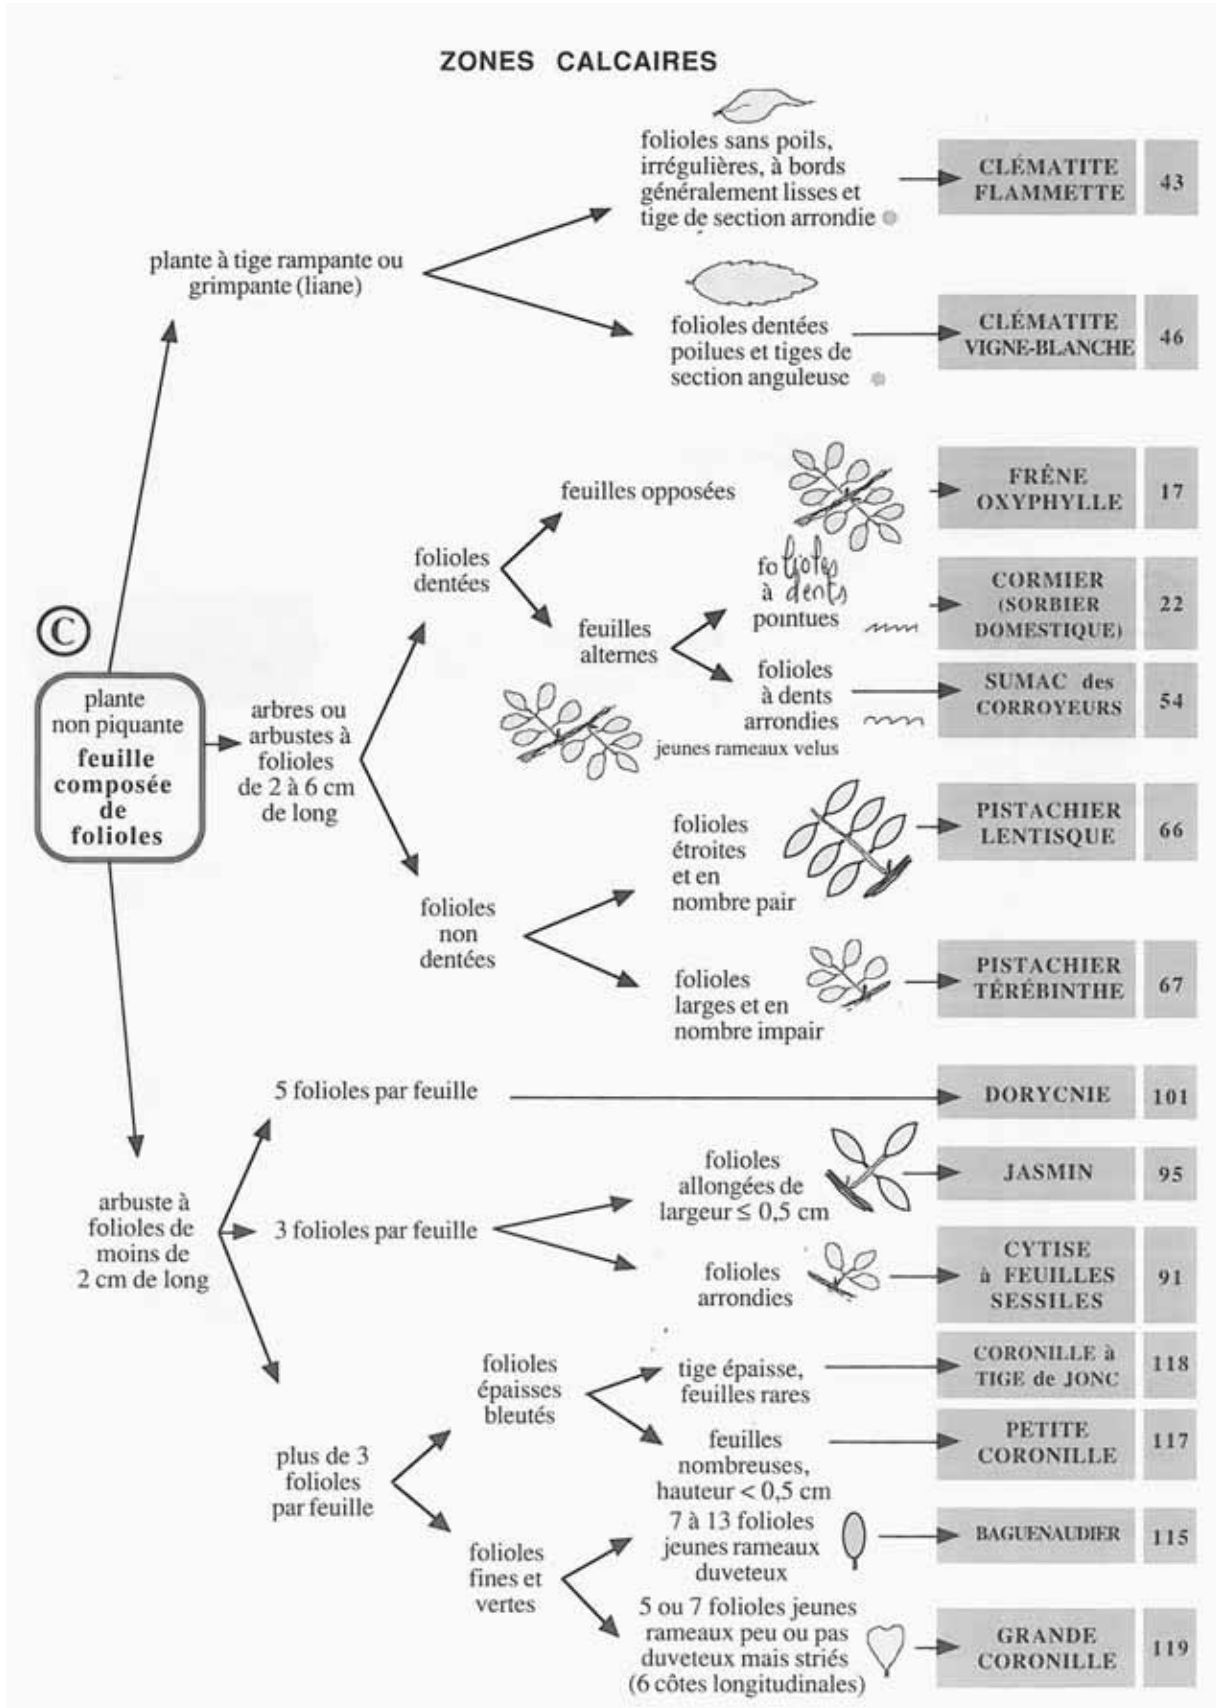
ZONES CALCAIRES

C

plante non piquante feuille composée de folioles

plante à tige rampante ou grimpante (liane)

folioles sans poils, irrégulières, à bords généralement lisses et tige de section arrondie

CLÉMATITE FLAMMETTE | 43

folioles dentées poilues et tiges de section anguleuse

CLÉMATITE VIGNE-BLANCHE | 46

arbres ou arbustes à folioles de 2 à 6 cm de long

folioles dentées

feuilles opposées

FRÊNE OXYPHYLLE | 17

feuilles alternes

folioles à dents pointues

CORMIER (SORBIER DOMESTIQUE) | 22

folioles à dents arrondies jeunes rameaux velus

SUMAC des CORROYEURS | 54

folioles non dentées

folioles étroites et en nombre pair

PISTACHIER LENTISQUE | 66

folioles larges et en nombre impair

PISTACHIER TÉRÉBINTHE | 67

arbuste à folioles de moins de 2 cm de long

5 folioles par feuille

DORYCNIE | 101

3 folioles par feuille

folioles allongées de largeur ≤ 0,5 cm

JASMIN | 95

folioles arrondies

CYTISE à FEUILLES SESSILES | 91

plus de 3 folioles par feuille

folioles épaisses bleutés

tige épaisse, feuilles rares

CORONILLE à TIGE de JONC | 118

feuilles nombreuses, hauteur < 0,5 cm

PETITE CORONILLE | 117

folioles fines et vertes

7 à 13 folioles jeunes rameaux duveteux

BAGUENAUDIER | 115

5 ou 7 folioles jeunes rameaux peu ou pas duveteux mais striés (6 côtes longitudinales)

GRANDE CORONILLE | 119